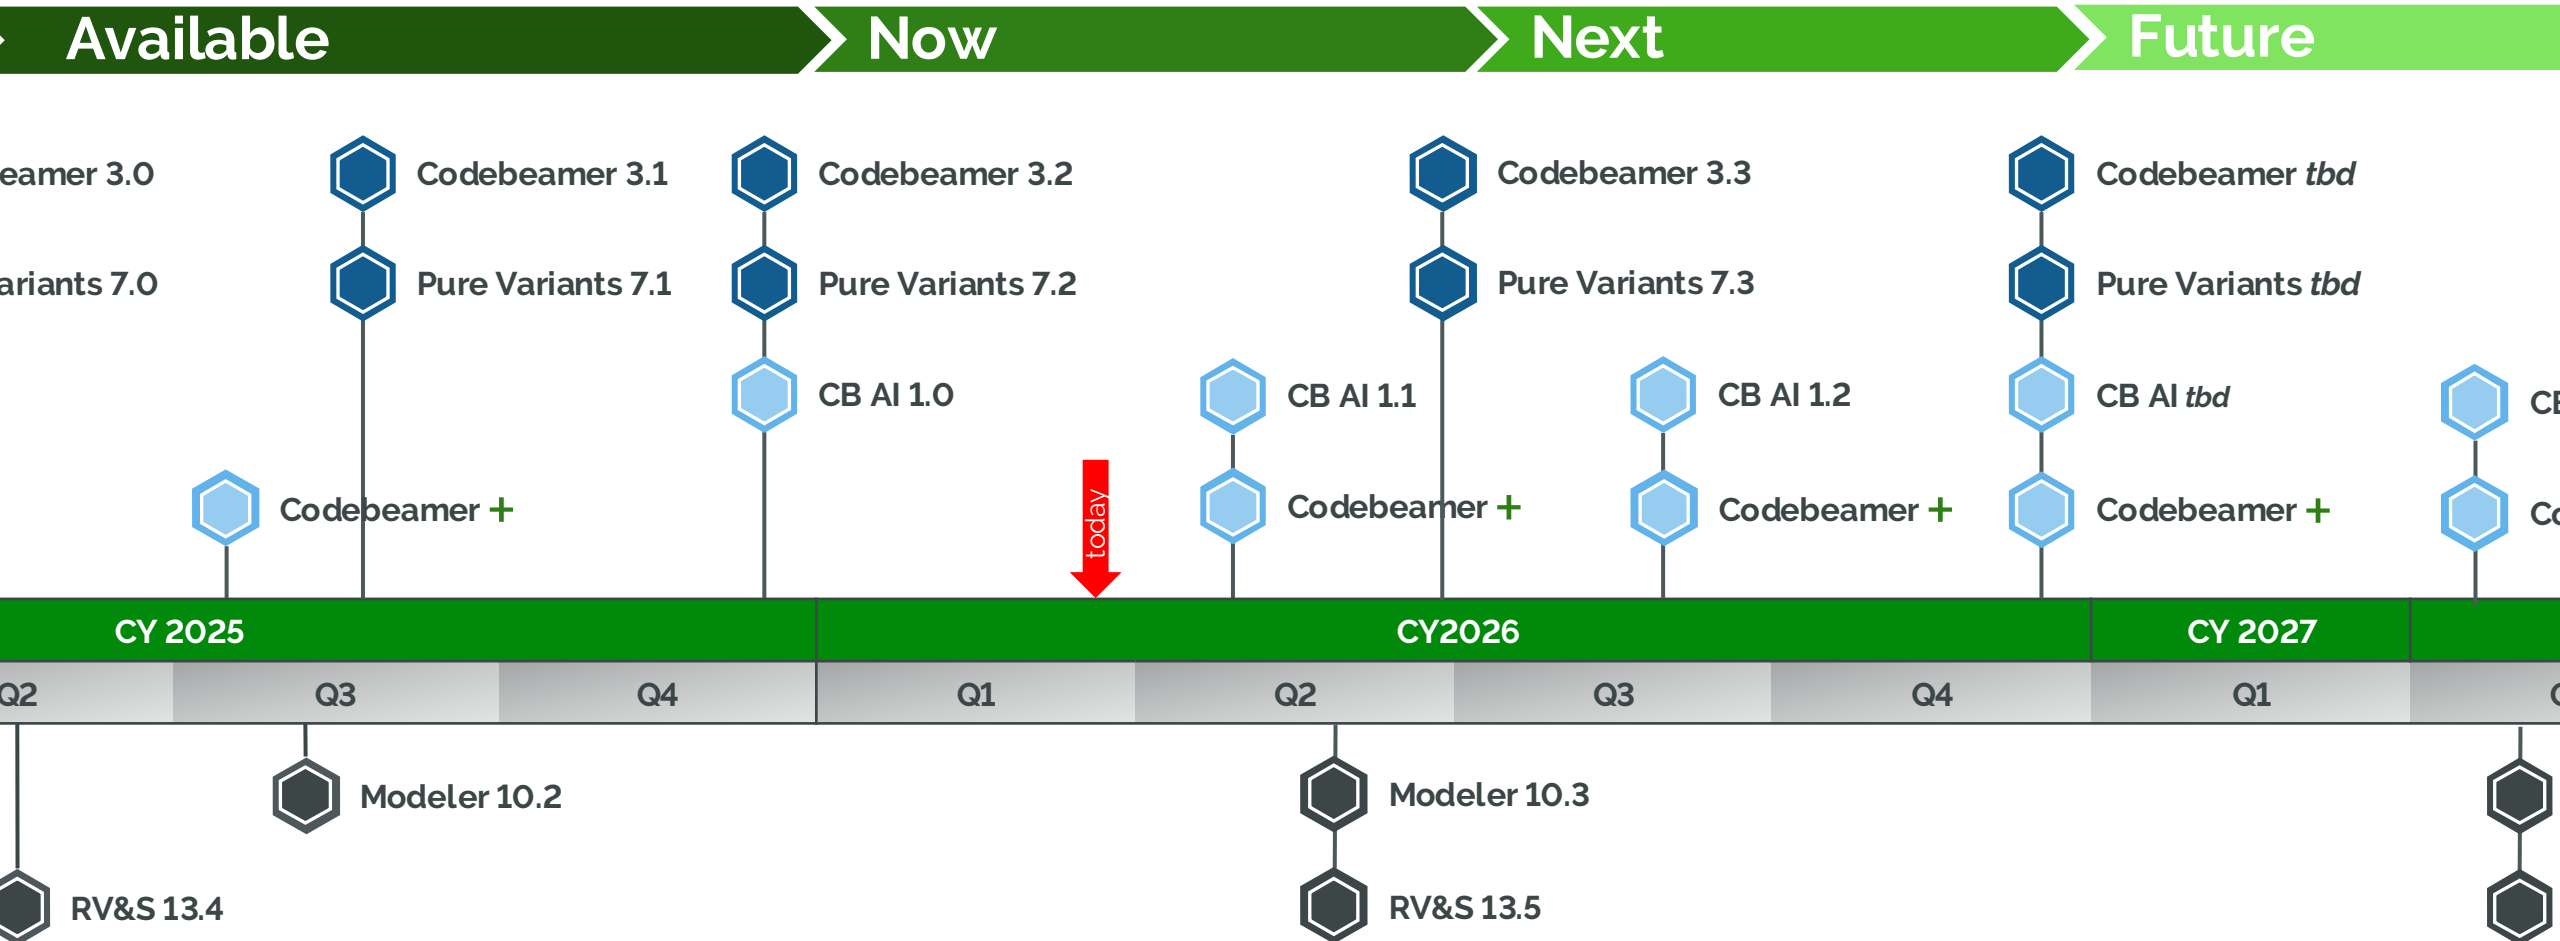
Available Now Next Future

eamer 3.0

ariants 7.0

Codebeamer 3.1

Pure Variants 7.1

Codebeamer +

Codebeamer 3.2

Pure Variants 7.2

CB AI 1.0

today

CB AI 1.1

Codebeamer +

Codebeamer 3.3

Pure Variants 7.3

CB AI 1.2

Codebeamer +

Codebeamer *tbd*

Pure Variants *tbd*

CB AI *tbd*

Codebeamer +

CE

Co

| CY 2025 | | | CY2026 | | | | CY 2027 | |
|---|---|---|---|---|---|---|---|---|
| Q2 | Q3 | Q4 | Q1 | Q2 | Q3 | Q4 | Q1 | Q |

Modeler 10.2

RV&S 13.4

Modeler 10.3

RV&S 13.5